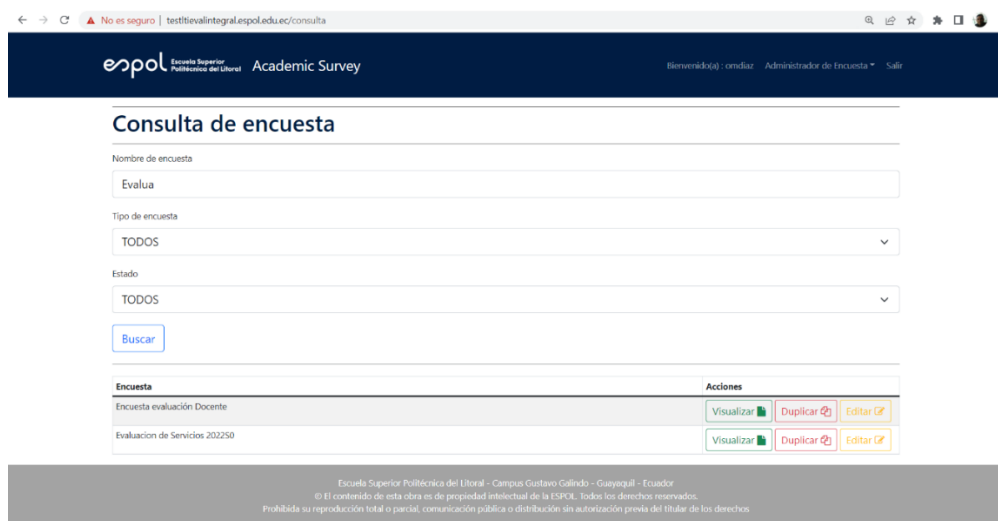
No es seguro | testltievalintegral.espol.edu.ec/consulta

espol Escuela Superior Politécnica del Litoral Academic Survey

Bienvenido(a) : omdiaz Administrador de Encuesta Salir

Consulta de encuesta

Nombre de encuesta

Evalua

Tipo de encuesta

TODOS

Estado

TODOS

Buscar

| Encuesta | Acciones |
|---|---|
| Encuesta evaluación Docente | Visualizar Duplicar Editar |
| Evaluacion de Servicios 202250 | Visualizar Duplicar Editar |

Escuela Superior Politécnica del Litoral - Campus Gustavo Galindo - Guayaquil - Ecuador
© El contenido de esta obra es de propiedad intelectual de la ESPOL. Todos los derechos reservados.
Prohibida su reproducción total o parcial, comunicación pública o distribución sin autorización previa del titular de los derechos